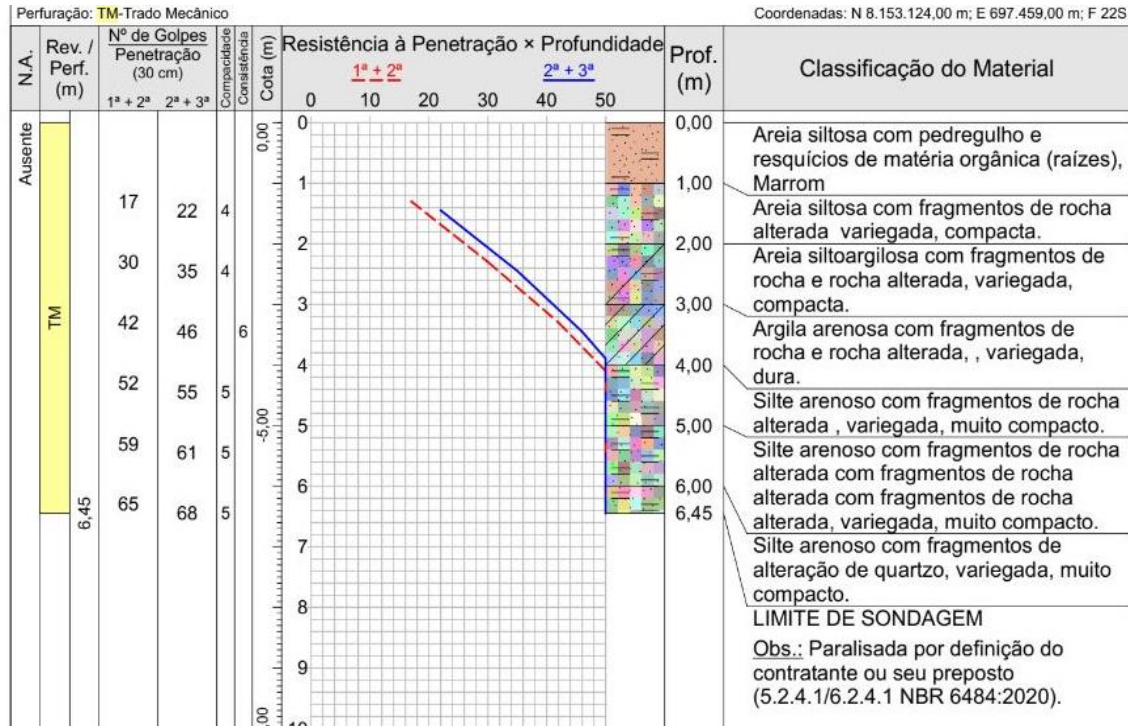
Perfuração: TM-Trado Mecânico

Coordenadas: N 8.153.124,00 m; E 697.459,00 m; F 22S

| N.A. | Rev. / Perf. (m) | Nº de Golpes Penetração (30 cm) 1ª + 2ª | 2ª + 3ª | Compacidade | Consistência | Cota (m) |
|---|---|---|---|---|---|---|
| Ausente | TM | 17 | 22 | 4 | | 0,00 |
| | | 30 | 35 | 4 | | |
| | | 42 | 46 | | 6 | |
| | | 52 | 55 | 5 | | -5,00 |
| | | 59 | 61 | 5 | | |
| | 6,45 | 65 | 68 | 5 | | |

Resistência à Penetração × Profundidade

1ª + 2ª

2ª + 3ª

0 10 20 30 40 50

0 1 2 3 4 5 6 7 8 9 10

Prof. (m)

Classificação do Material

0,00 Areia siltosa com pedregulho e resquícios de matéria orgânica (raízes), Marrom

1,00 Areia siltosa com fragmentos de rocha alterada variegada, compacta.

2,00 Areia siltoargilosa com fragmentos de rocha e rocha alterada, variegada, compacta.

3,00 Argila arenosa com fragmentos de rocha e rocha alterada, , variegada, dura.

4,00 Silte arenoso com fragmentos de rocha alterada , variegada, muito compacto.

5,00 Silte arenoso com fragmentos de rocha alterada com fragmentos de rocha alterada com fragmentos de rocha alterada, variegada, muito compacto.

6,00

6,45 Silte arenoso com fragmentos de alteração de quartzo, variegada, muito compacto.

LIMITE DE SONDAGEM

Obs.: Paralisada por definição do contratante ou seu preposto (5.2.4.1/6.2.4.1 NBR 6484:2020).